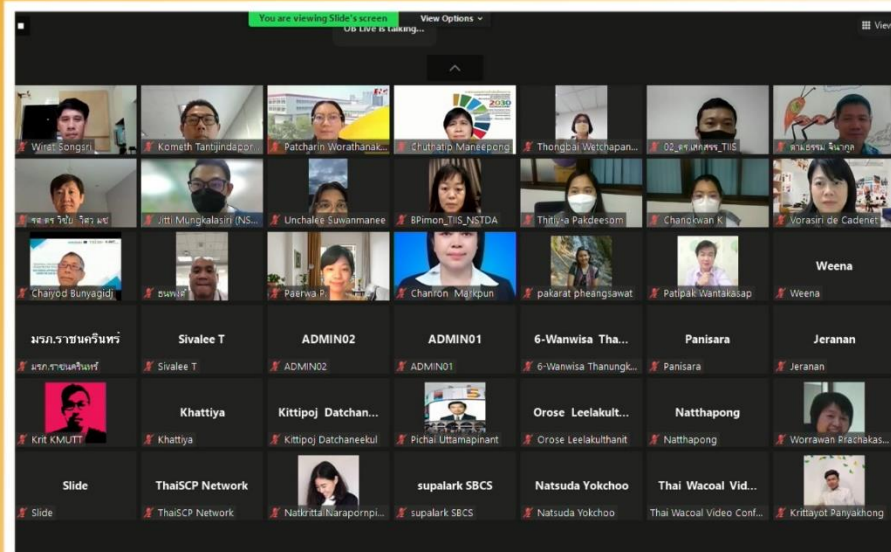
You are viewing Slide's screen
View Options
OB Live is talking...
View

Wirat Songsri
Kometh Tantijindapor...
Patcharin Worathanak...
2030
Chutnatip Maneepong
Thongbai Wetchapan...
02_ดร.เศกสรร_TIIS
ดามธรรม จินากูล

รศ.ดร.วิชัย วิศวะ มช
Jitti Mungkalasiri (NS...
Unchalee Suwanmanee
BPimon_TIIS_NSTDA
Thitiya Pakdeesom
Chanokwan K
Vorasiri de Cadenet

Chaiyod Bunyagidj
ธนพงษ์
Paerwa P
Chanron Markpun
pakarat pheangsawat
Patipak Wantakasap
Weena
Weena

มรภ.ราชนครินทร์
มรภ.ราชนครินทร์
Sivalee T
Sivalee T
ADMIN02
ADMIN02
ADMIN01
ADMIN01
6-Wanwisa Tha...
6-Wanwisa Thanungk...
Panisara
Panisara
Jeranan
Jeranan

Krit KMUTT
Khattiya
Khattiya
Kittipoj Datchan...
Kittipoj Datchaneekul
Pichai Uttamapinant
Orose Leelakult...
Orose Leelakulthanit
Natthapong
Natthapong
Worrawan Prachakas...

Slide
Slide
ThaiSCP Network
ThaiSCP Network
Natkritta Narapornpi...
supalark SBCS
supalark SBCS
Natsuda Yokchoo
Natsuda Yokchoo
Thai Wacoal Vid...
Thai Wacoal Video Conf...
Krittayot Panyakhong